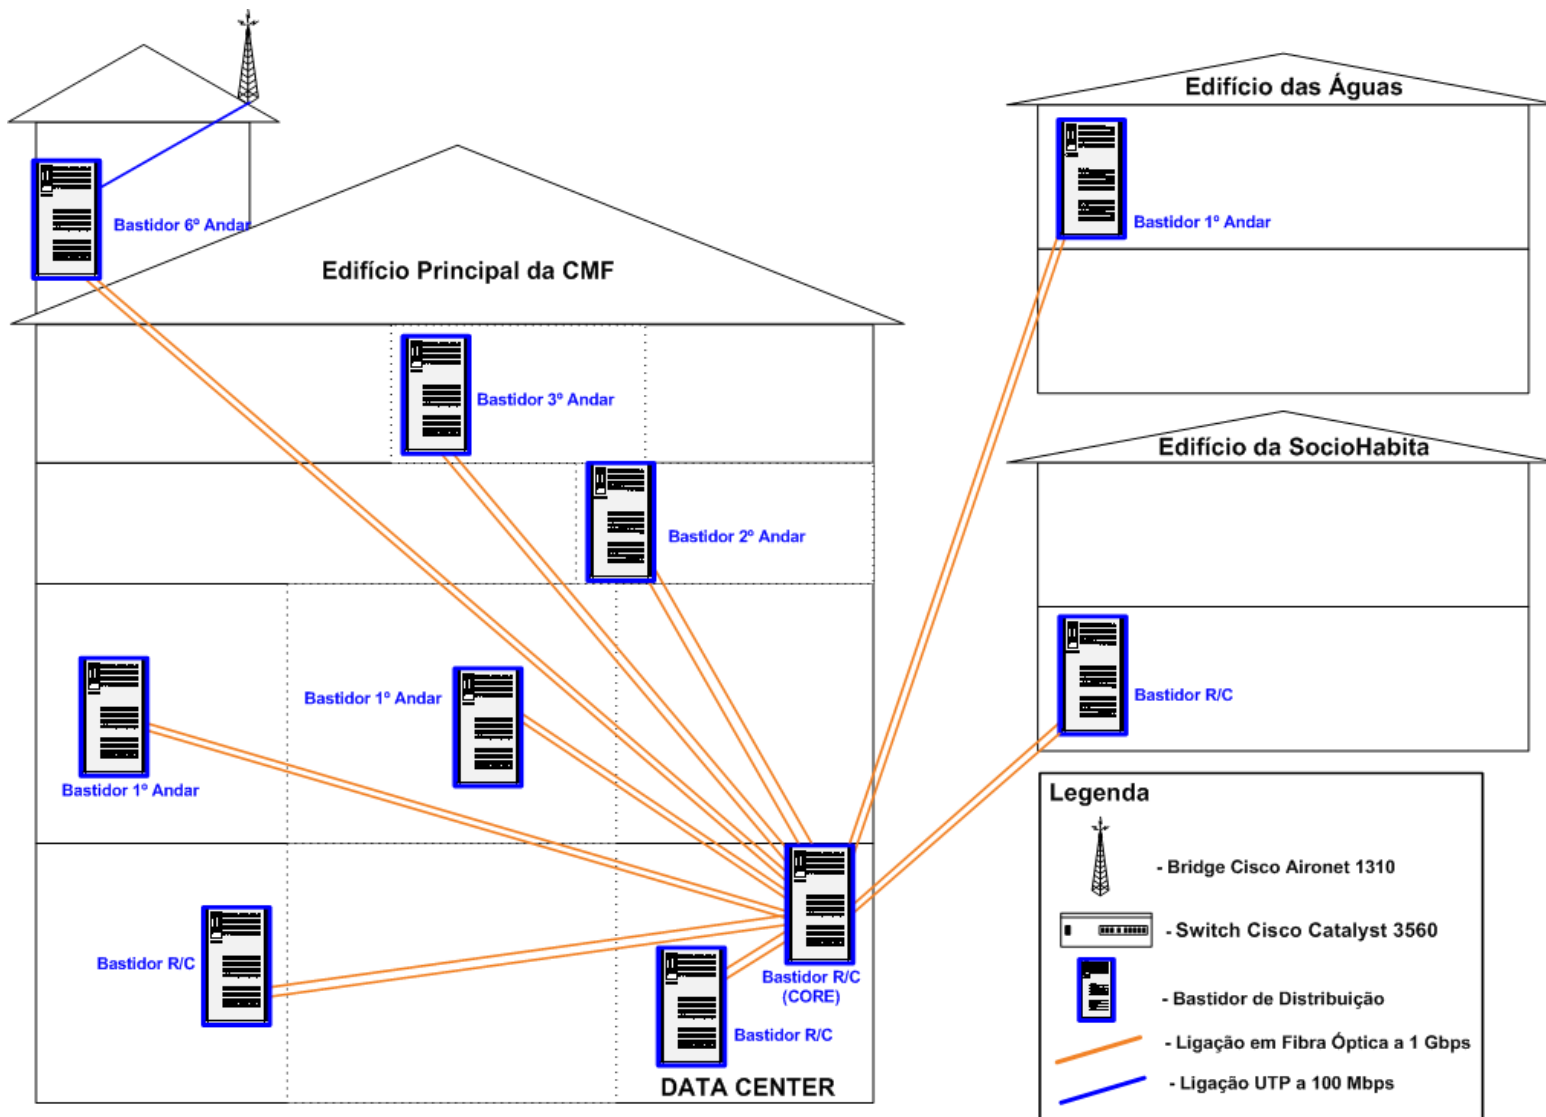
Bastidor 6º Andar

Edifício Principal da CMF

Bastidor 3º Andar

Bastidor 2º Andar

Bastidor 1º Andar

Bastidor 1º Andar

Bastidor R/C

Bastidor R/C (CORE)

Bastidor R/C

DATA CENTER

Edifício das Águas

Bastidor 1º Andar

Edifício da SocioHabita

Bastidor R/C

Legenda

- Bridge Cisco Aironet 1310

- Switch Cisco Catalyst 3560

- Bastidor de Distribuição

- Ligação em Fibra Óptica a 1 Gbps

- Ligação UTP a 100 Mbps